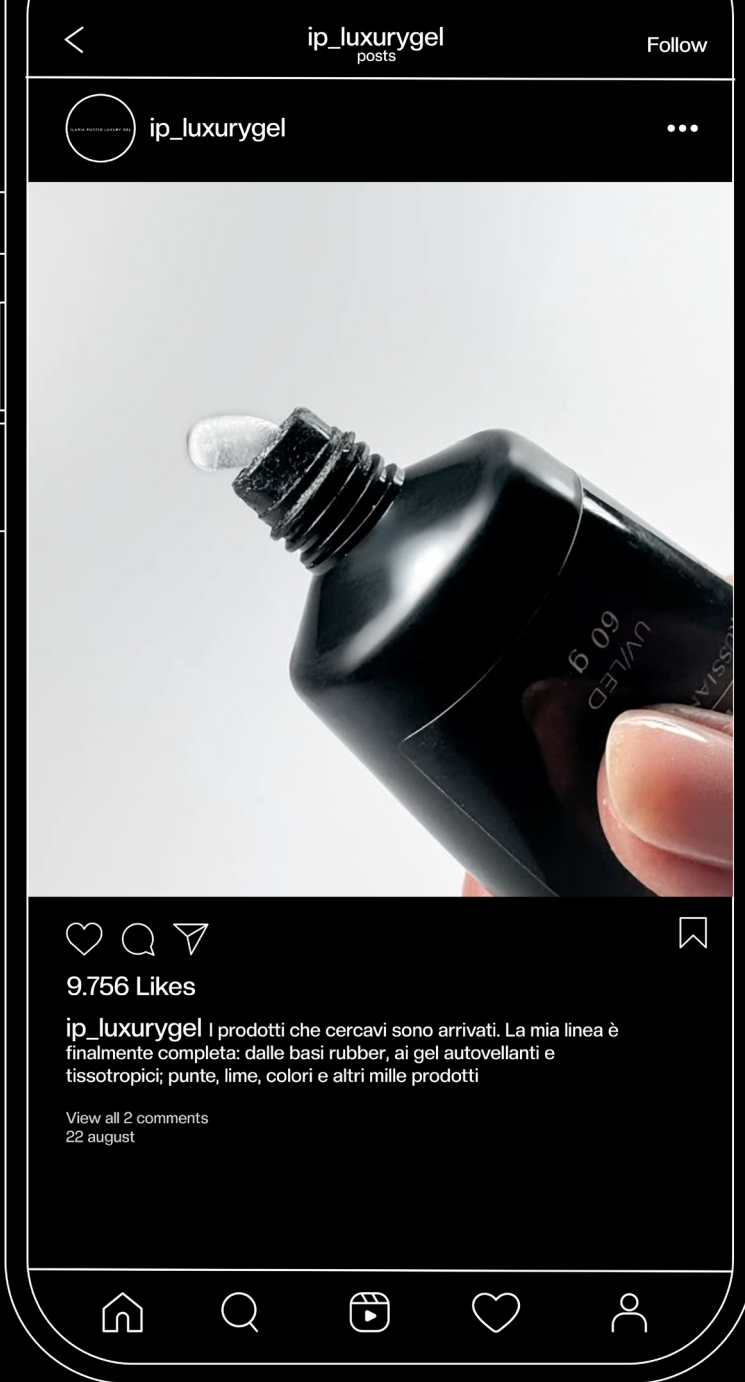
ip_luxurygel
posts
Follow

ip_luxurygel

RUSSIAN
UV/LED
60 g

9.756 Likes

ip_luxurygel I prodotti che cercavi sono arrivati. La mia linea è finalmente completa: dalle basi rubber, ai gel autovellanti e tissotropici; punte, lime, colori e altri mille prodotti

View all 2 comments
22 august